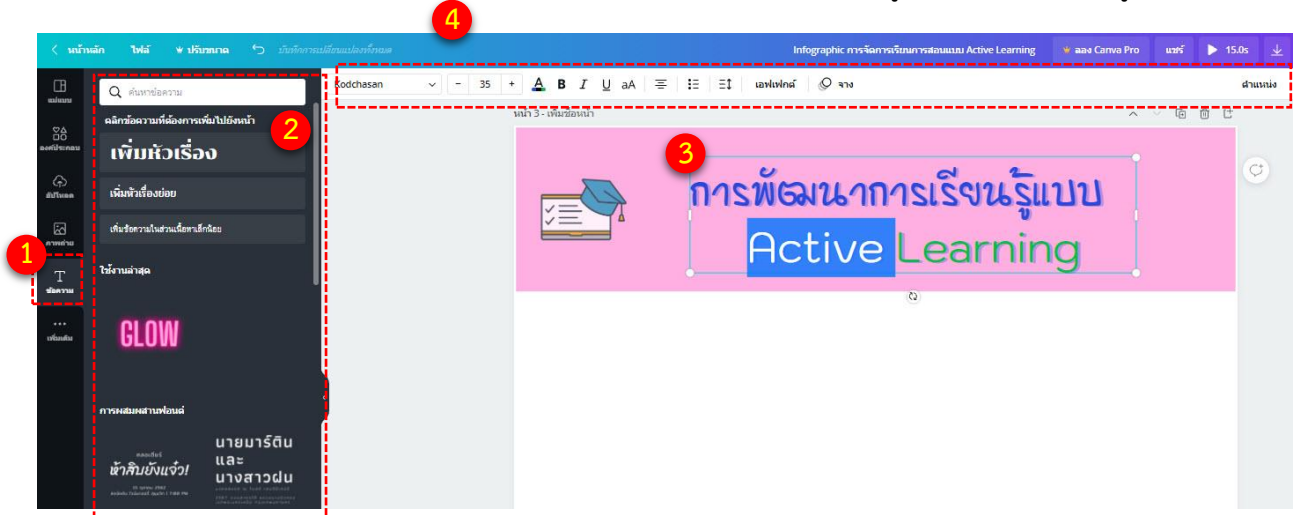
4

หน้าหลัก ไฟล์ ปรับขนาด บันทึกการเปลี่ยนแปลงทั้งหมด

Infographic การจัดการเรียนการสอนแบบ Active Learning ลอง Canva Pro แชร์ 15.0s

แม่แบบ องค์ประกอบ อัปโหลด ภาพถ่าย ข้อความ เพิ่มเติม

1

2

ค้นหาข้อความ

คลิกข้อความที่ต้องการเพิ่มไปยังหน้า

เพิ่มหัวเรื่อง

เพิ่มหัวเรื่องย่อย

เพิ่มข้อความในส่วนเนื้อหาเล็กน้อย

ใช้งานล่าสุด

GLOW

การผสมผสานฟอนต์

ห้าสิบยังแจ๋ว!

นายมาร์ติน และ นางสาวฝน

Kodchasan 35 B I U aA เอฟเฟกต์ จาง ตำแหน่ง

หน้า 3 - เพิ่มชื่อหน้า

3

การพัฒนาการเรียนรู้แบบ Active Learning